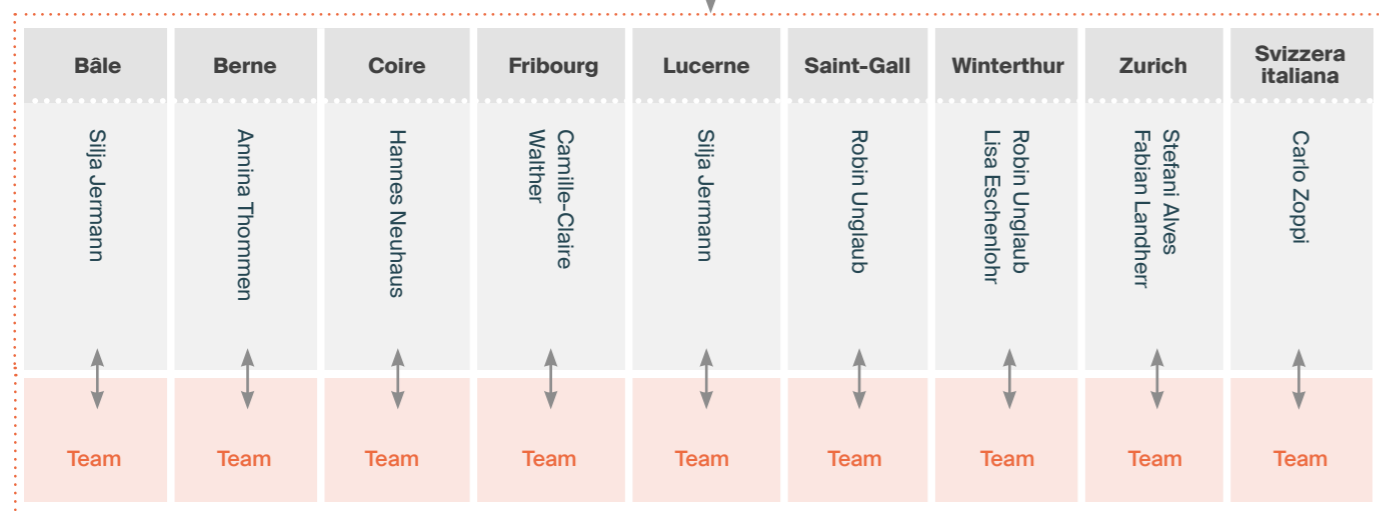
| Bâle | Berne | Coire | Fribourg | Lucerne | Saint-Gall | Winterthur | Zurich | Svizzera italiana |
|---|---|---|---|---|---|---|---|---|
| Silja Jermann | Annina Thommen | Hannes Neuhaus | Camille-Claire Walther | Silja Jermann | Robin Unglaub | Robin Unglaub Lisa Eschenlohr | Stefani Alves Fabian Landherr | Carlo Zoppi |
| Team | Team | Team | Team | Team | Team | Team | Team | Team |